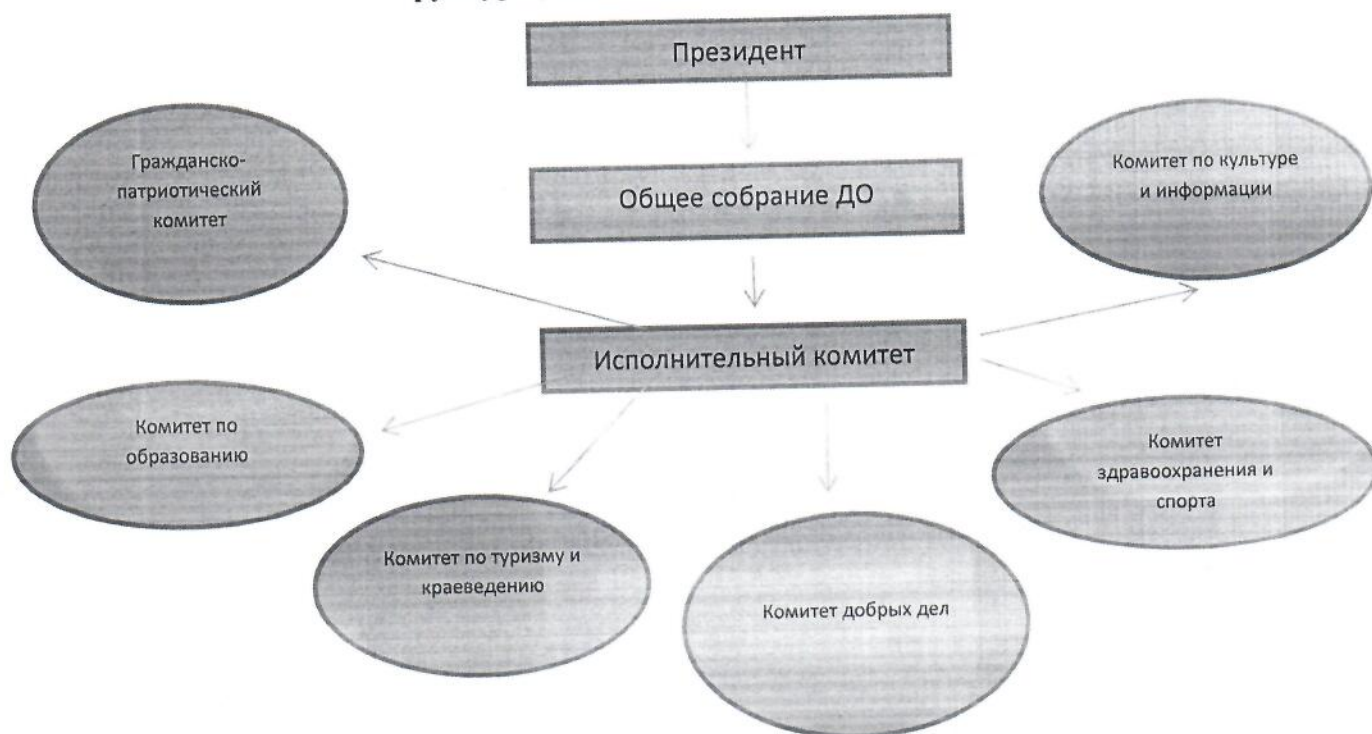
Президент

Общее собрание ДО

Гражданско-патриотический комитет

Комитет по культуре и информации

Исполнительный комитет

Комитет по образованию

Комитет здравоохранения и спорта

Комитет по туризму и краеведению

Комитет добрых дел